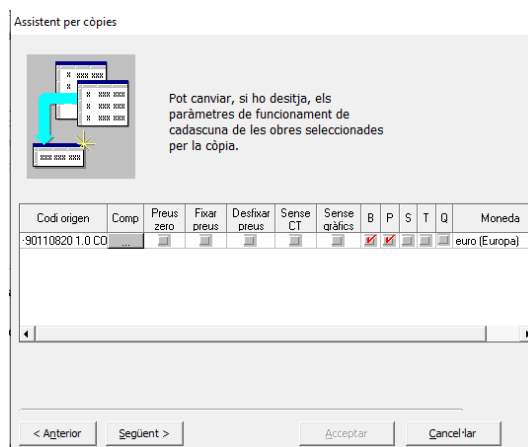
Assistent per còpies

Pot canviar, si ho desitja, els paràmetres de funcionament de cadascuna de les obres seleccionades per la còpia.

| Codi origen | Comp | Preus zero | Fixar preus | Desfixar preus | Sense CT | Sense gràfics | B | P | S | T | Q | Moneda |
|---|---|---|---|---|---|---|---|---|---|---|---|---|
| 90110820 1.0 CO | ... | | | | | | | | | | | euro (Europa) |

< Anterior | Següent > | Acceptar | Cancel·lar